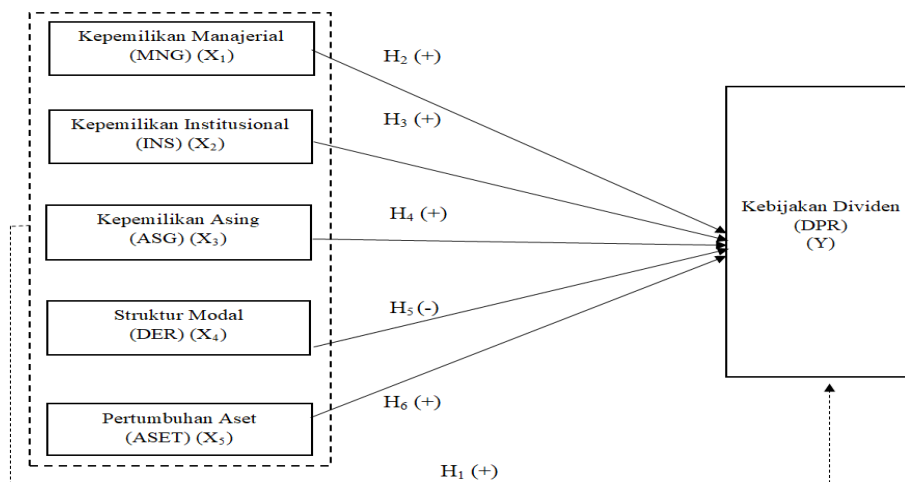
Kepemilikan Manajerial (MNG) ($X_1$)

Kepemilikan Institusional (INS) ($X_2$)

Kepemilikan Asing (ASG) ($X_3$)

Struktur Modal (DER) ($X_4$)

Pertumbuhan Aset (ASET) ($X_5$)

$H_2$ (+)

$H_3$ (+)

$H_4$ (+)

$H_5$ (-)

$H_6$ (+)

Kebijakan Dividen (DPR) (Y)

$H_1$ (+)